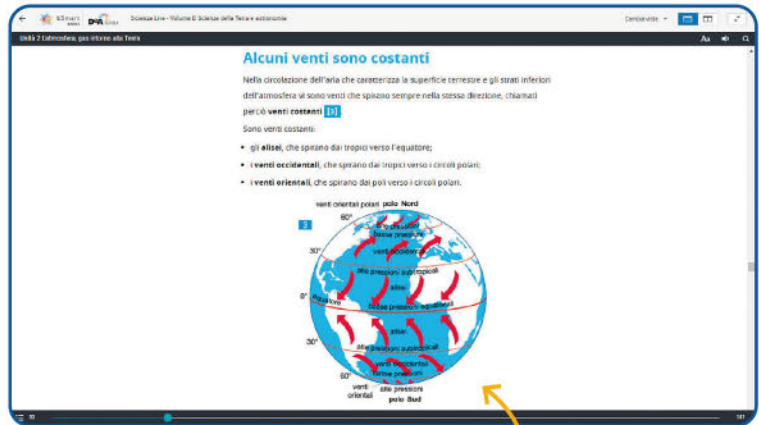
Scienze Live - Volume D Scienze della Terra e astronomia

Condividi

Unità 2 L'atmosfera, gas intorno alla Terra

Aa

Alcuni venti sono costanti

Nella circolazione dell'aria che caratterizza la superficie terrestre e gli strati inferiori dell'atmosfera vi sono venti che spirano sempre nella stessa direzione, chiamati perciò venti costanti [3].

Sono venti costanti:

- gli alisei, che spirano dai tropici verso l'equatore;
- i venti occidentali, che spirano dai tropici verso i circoli polari;
- i venti orientali, che spirano dai poli verso i circoli polari.

3

venti orientali polari polo Nord
60°
basse pressioni
30°
venti occidentali
alte pressioni subtropicali
alisei
0° equatore
basse pressioni equatoriali
alisei
30°
alte pressioni subtropicali
venti occidentali
basse pressioni
60°
venti orientali
alte pressioni
polo Sud

10

181